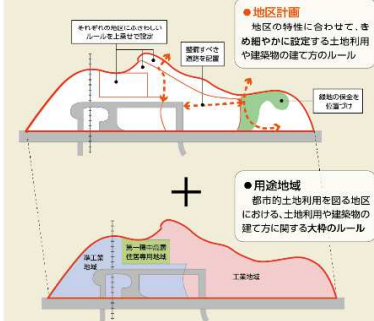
それぞれの地区にふさわしいルールを上乗せで設定

整備すべき道路を配置

●地区計画
地区の特性に合わせて、きめ細やかに設定する土地利用や建築物の建て方のルール

緑地の保全を位置づけ

+

●用途地域
都市的土地利用を図る地区における、土地利用や建築物の建て方に関する大枠のルール

第一種中高層住居専用地域

準工業地域

工業地域